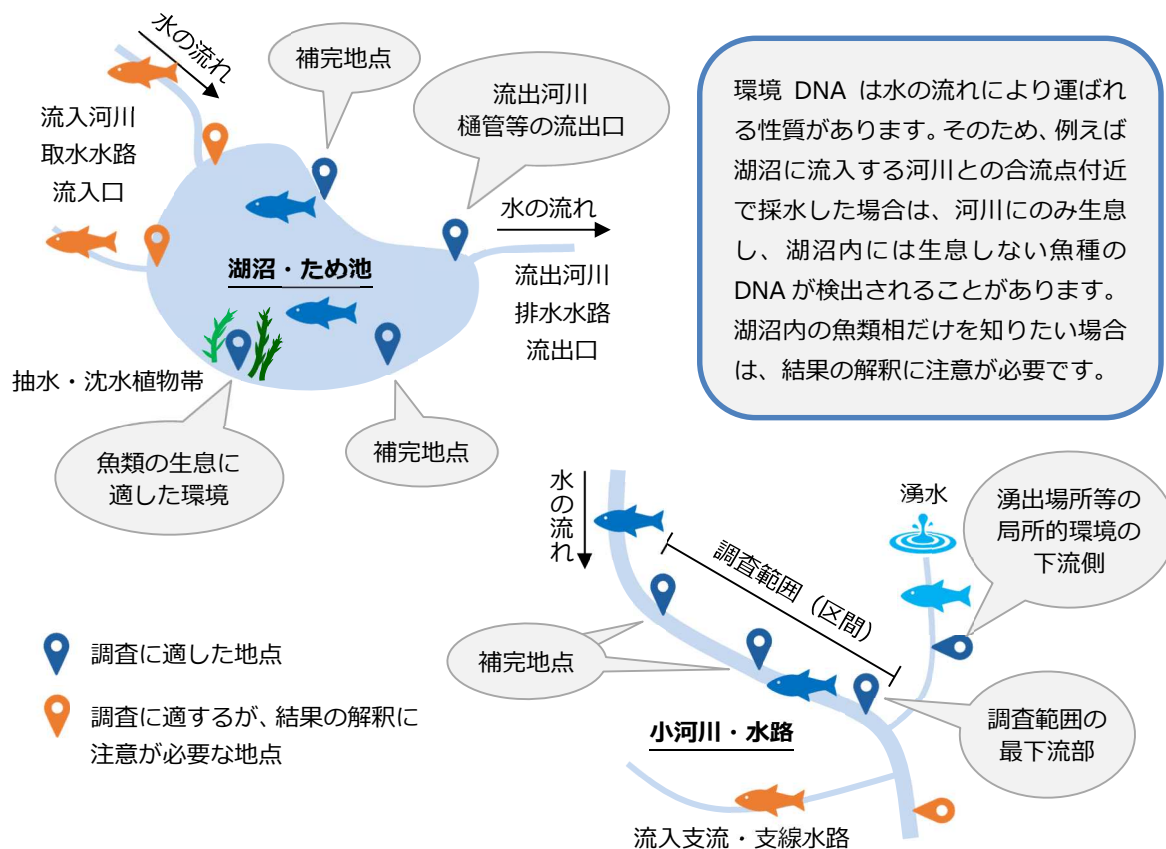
水の流れ

補完地点

流出河川
樋管等の流出口

流入河川
取水水路
流入口

水の流れ

湖沼・ため池

流出河川
排水水路
流出口

抽水・沈水植物帯

魚類の生息に適した環境

補完地点

環境 DNA は水の流れにより運ばれる性質があります。そのため、例えば湖沼に流入する河川との合流点付近で採水した場合は、河川にのみ生息し、湖沼内には生息しない魚種の DNA が検出されることがあります。湖沼内の魚類相だけを知りたい場合は、結果の解釈に注意が必要です。

水の流れ

湧水

湧出場所等の局所的環境の下流側

調査範囲（区間）

補完地点

調査範囲の最下流部

小河川・水路

流入支流・支線水路

調査に適した地点

調査に適するが、結果の解釈に注意が必要な地点